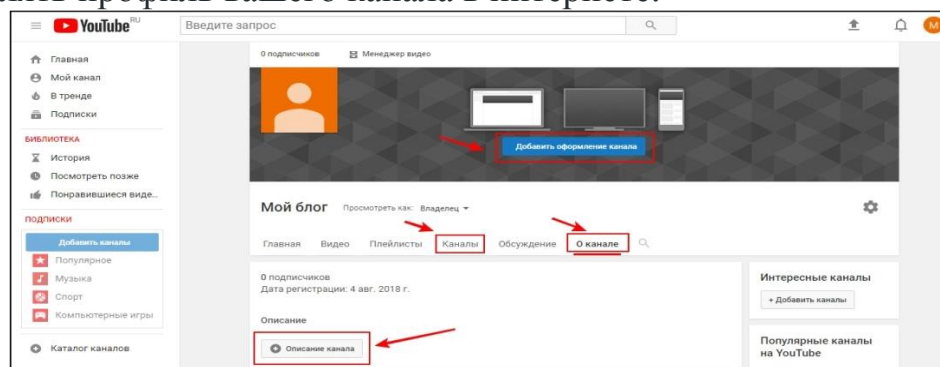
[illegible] профиль вашего канала в интернете.

YouTube RU

Введите запрос

Главная
Мой канал
В тренде
Подписки

БИБЛИОТЕКА
История
Посмотреть позже
Понравившиеся виде...

ПОДПИСКИ
Добавить каналы
Популярное
Музыка
Спорт
Компьютерные игры

Каталог каналов

0 подписчиков
Менеджер видео

Добавить оформление канала

Мой блог
Просмотреть как: Владелец

Главная
Видео
Плейлисты
Каналы
Обсуждение
О канале

0 подписчиков
Дата регистрации: 4 авг. 2018 г.

Описание

Описание канала

Интересные каналы
+ Добавить каналы

Популярные каналы на YouTube